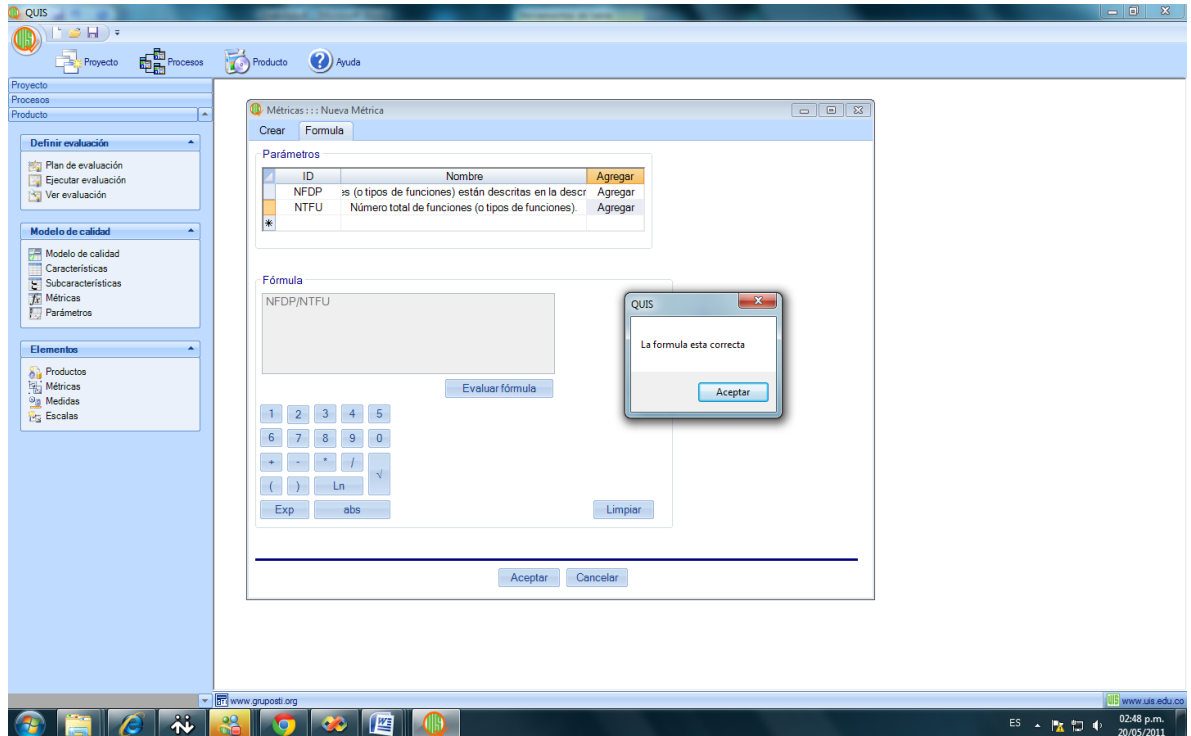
QUIS

Proyecto Procesos Producto Ayuda

Proyecto
Procesos
Producto

Definir evaluación
Plan de evaluación
Ejecutar evaluación
Ver evaluación

Modelo de calidad
Modelo de calidad
Características
Subcaracterísticas
Métricas
Parámetros

Elementos
Productos
Métricas
Medidas
Escalas

Métricas : : : Nueva Métrica

Crear Formula

Parámetros

| ID | Nombre | Agregar |
|---|---|---|
| NFDP | es (o tipos de funciones) están descritas en la descr | Agregar |
| NTFU | Número total de funciones (o tipos de funciones). | Agregar |
| * | | |

Fórmula
NFDP/NTFU

Evaluar fórmula

1 2 3 4 5
6 7 8 9 0
+ - * / √
( ) Ln
Exp abs Limpiar

Aceptar Cancelar

QUIS
La formula esta correcta
Aceptar

www.grupostí.org
www.uis.edu.co

ES 02:48 p.m. 20/05/2011